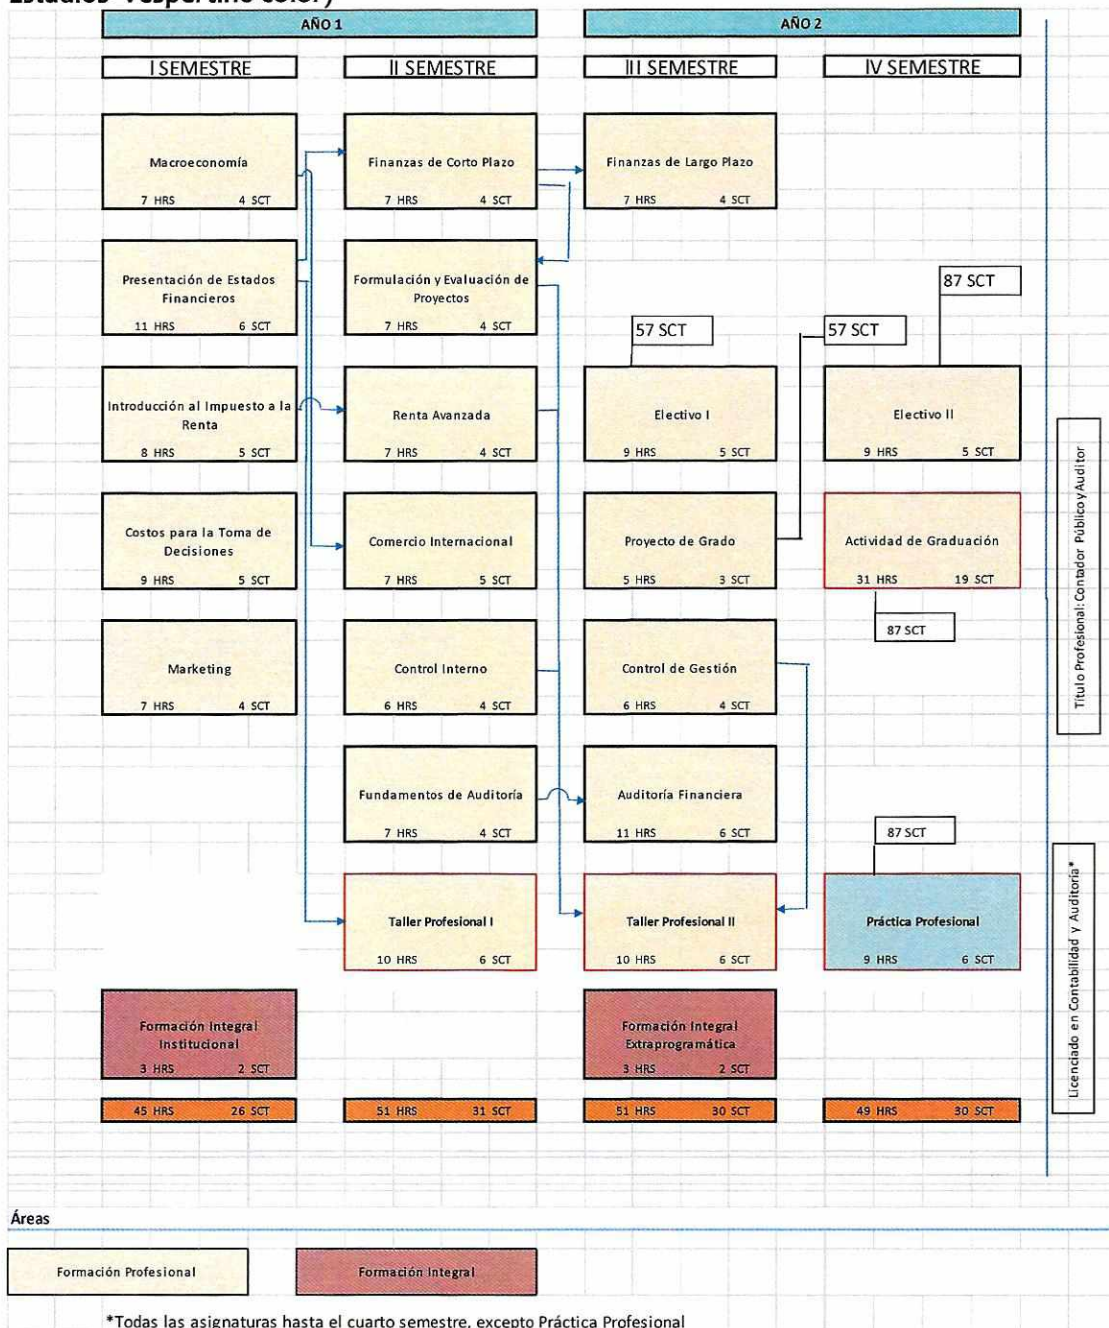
Estudios Vespertino color)

AÑO 1

AÑO 2

I SEMESTRE

II SEMESTRE

III SEMESTRE

IV SEMESTRE

Macroeconomía
7 HRS 4 SCT

Finanzas de Corto Plazo
7 HRS 4 SCT

Finanzas de Largo Plazo
7 HRS 4 SCT

Presentación de Estados Financieros
11 HRS 6 SCT

Formulación y Evaluación de Proyectos
7 HRS 4 SCT

87 SCT

57 SCT

57 SCT

Introducción al Impuesto a la Renta
8 HRS 5 SCT

Renta Avanzada
7 HRS 4 SCT

Electivo I
9 HRS 5 SCT

Electivo II
9 HRS 5 SCT

Costos para la Toma de Decisiones
9 HRS 5 SCT

Comercio Internacional
7 HRS 5 SCT

Proyecto de Grado
5 HRS 3 SCT

Actividad de Graduación
31 HRS 19 SCT

87 SCT

Marketing
7 HRS 4 SCT

Control Interno
6 HRS 4 SCT

Control de Gestión
6 HRS 4 SCT

Fundamentos de Auditoría
7 HRS 4 SCT

Auditoría Financiera
11 HRS 6 SCT

87 SCT

Taller Profesional I
10 HRS 6 SCT

Taller Profesional II
10 HRS 6 SCT

Práctica Profesional
9 HRS 6 SCT

Formación Integral Institucional
3 HRS 2 SCT

Formación Integral Extraprogramática
3 HRS 2 SCT

45 HRS 26 SCT

51 HRS 31 SCT

51 HRS 30 SCT

49 HRS 30 SCT

Título Profesional: Contador Público y Auditor

Licenciado en Contabilidad y Auditoría*

Áreas

Formación Profesional

Formación Integral

*Todas las asignaturas hasta el cuarto semestre, excepto Práctica Profesional